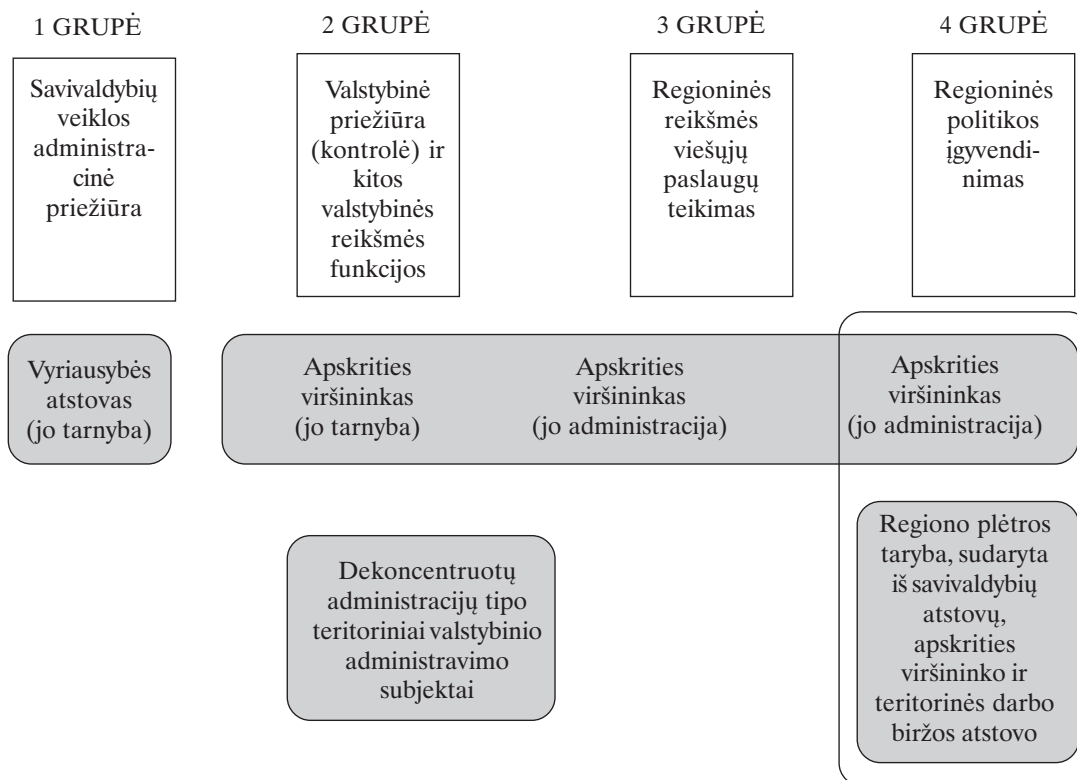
1 GRUPĖ

2 GRUPĖ

3 GRUPĖ

4 GRUPĖ

Savivaldybių veiklos administracinė priežiūra

Valstybinė priežiūra (kontrolė) ir kitos valstybinės reikšmės funkcijos

Regioninės reikšmės viešųjų paslaugų teikimas

Regioninės politikos įgyvendinimas

Vyriausybės atstovas (jo tarnyba)

Apskrities viršininkas (jo tarnyba)

Apskrities viršininkas (jo administracija)

Apskrities viršininkas (jo administracija)

Dekoncentruotų administracijų tipo teritoriniai valstybinio administravimo subjektai

Regiono plėtros taryba, sudaryta iš savivaldybių atstovų, apskrities viršininko ir teritorinės darbo biržos atstovo